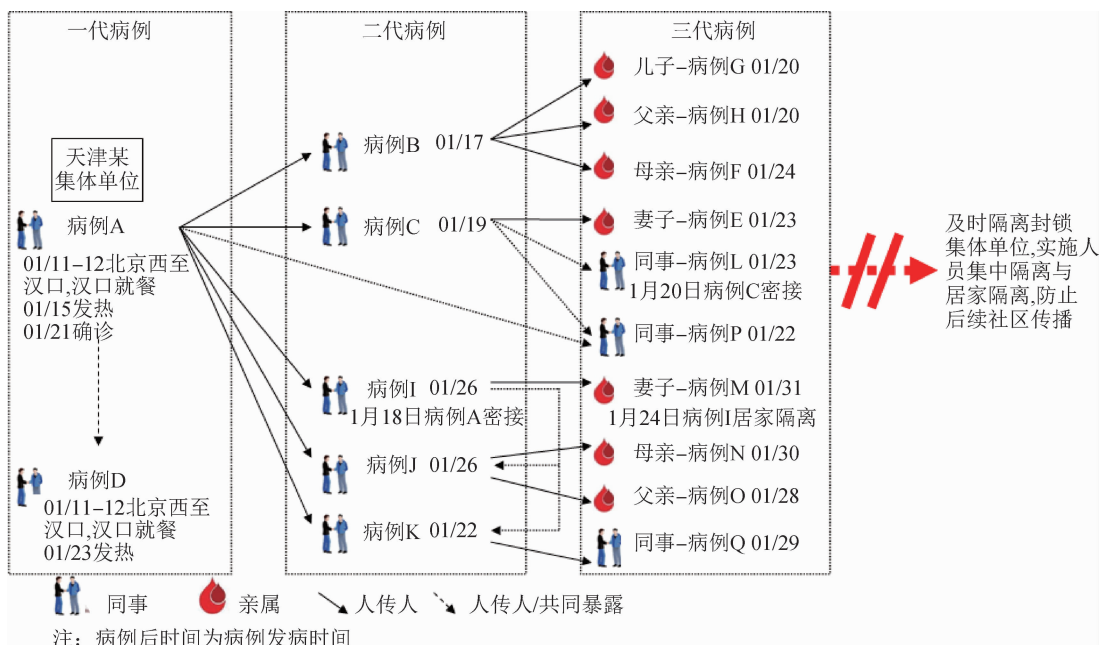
一代病例

天津某集体单位

病例A
01/11–12北京西至汉口,汉口就餐
01/15发热
01/21确诊

病例D
01/11–12北京西至汉口,汉口就餐
01/23发热

二代病例

病例B 01/17

病例C 01/19

病例I 01/26
1月18日病例A密接

病例J 01/26

病例K 01/22

三代病例

儿子–病例G 01/20

父亲–病例H 01/20

母亲–病例F 01/24

妻子–病例E 01/23

同事–病例L 01/23
1月20日病例C密接

同事–病例P 01/22

妻子–病例M 01/31
1月24日病例I居家隔离

母亲–病例N 01/30

父亲–病例O 01/28

同事–病例Q 01/29

及时隔离封锁集体单位,实施人员集中隔离与居家隔离,防止后续社区传播

同事 亲属 人传人 人传人/共同暴露

注：病例后时间为病例发病时间